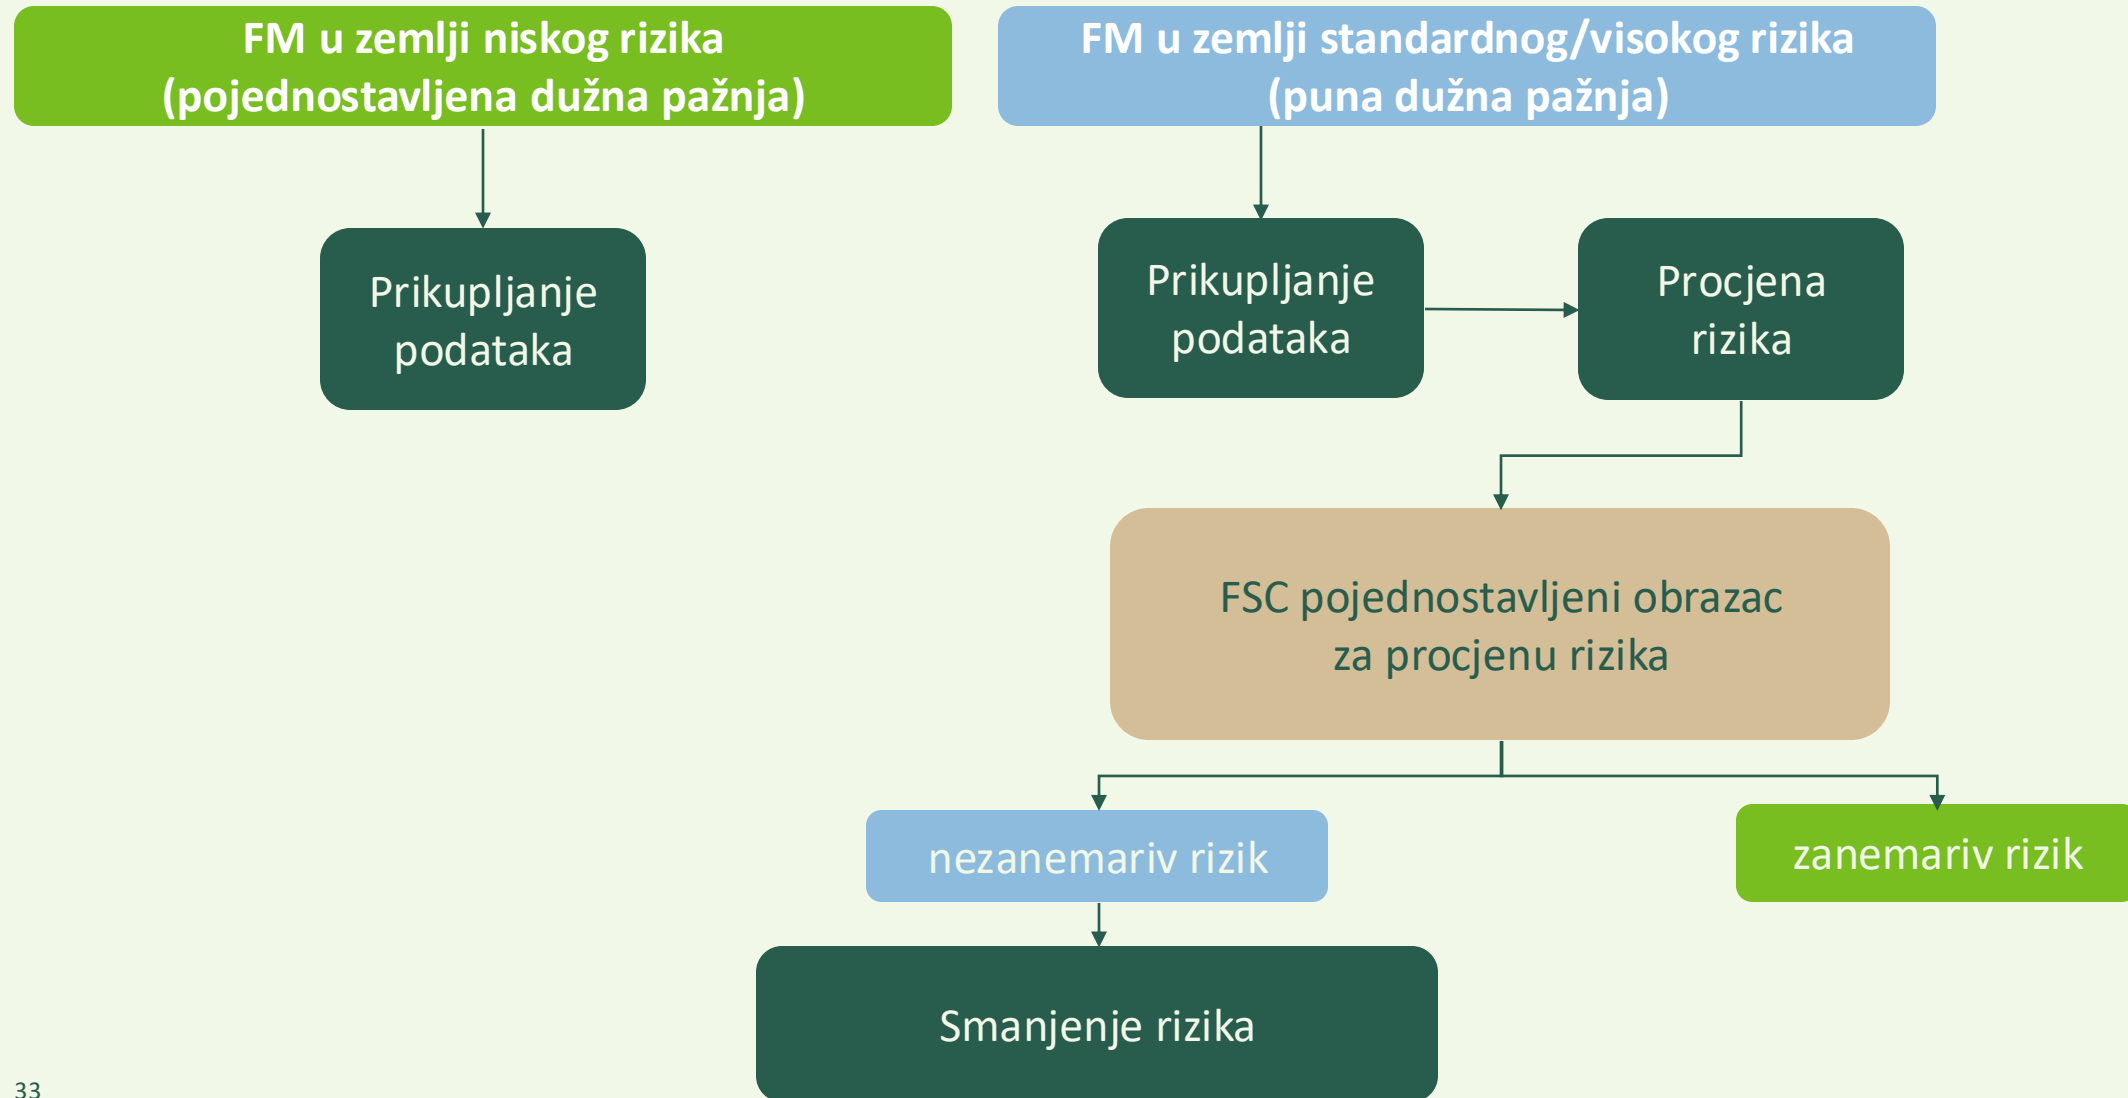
FM u zemlji niskog rizika (pojednostavljena dužna pažnja)

Prikupljanje podataka

FM u zemlji standardnog/visokog rizika (puna dužna pažnja)

Prikupljanje podataka

Procjena rizika

FSC pojednostavljeni obrazac za procjenu rizika

nezanemariv rizik

zanemariv rizik

Smanjenje rizika

33